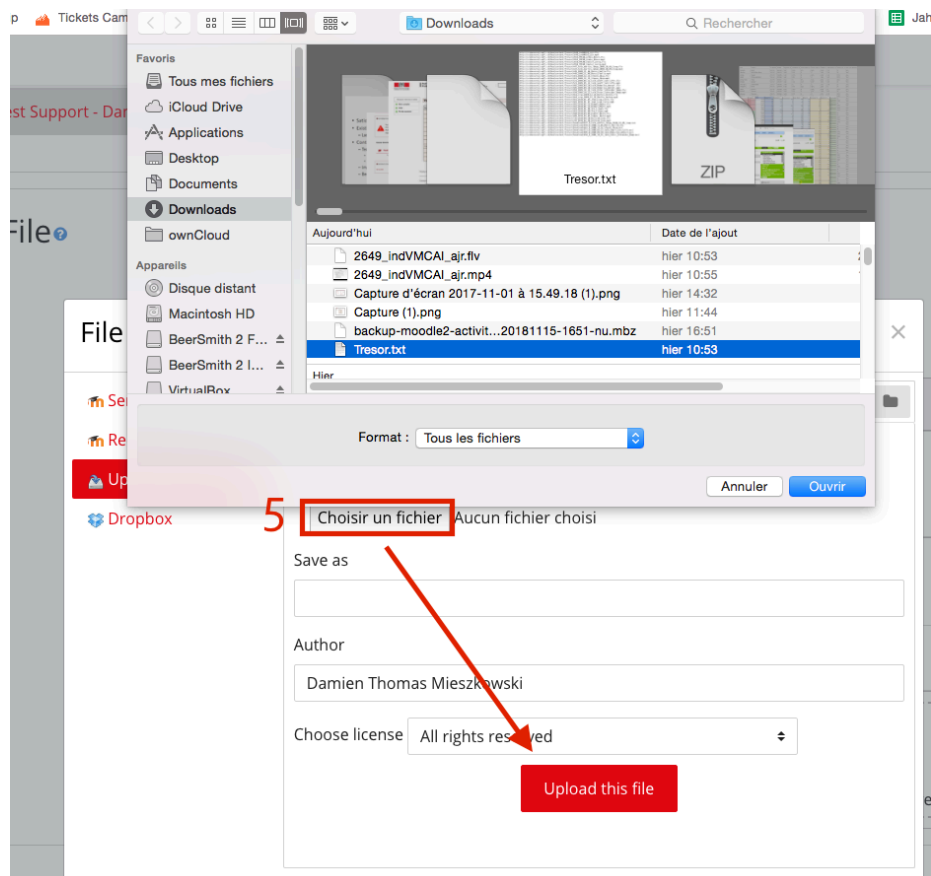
p Tickets Cam

Jah

est Support - Dar

File

File

Se

Re

Up

Dropbox

Downloads

Rechercher

Favoris

Tous mes fichiers

iCloud Drive

Applications

Desktop

Documents

Downloads

ownCloud

Appareils

Disque distant

Macintosh HD

BeerSmith 2 F...

BeerSmith 2 I...

VirtualBox

Tresor.txt

ZIP

| Aujourd'hui | Date de l'ajout |
|---|---|
| 2649_indVMCAI_ajr.flv | hier 10:53 |
| 2649_indVMCAI_ajr.mp4 | hier 10:55 |
| Capture d'écran 2017-11-01 à 15.49.18 (1).png | hier 14:32 |
| Capture (1).png | hier 11:44 |
| backup-moodle2-activit...20181115-1651-nu.mbz | hier 16:51 |
| Tresor.txt | hier 10:53 |

Hier

Format : Tous les fichiers

Annuler Ouvrir

5

Choisir un fichier Aucun fichier choisi

Save as

Author

Damien Thomas Mieszkowski

Choose license All rights reserved

Upload this file